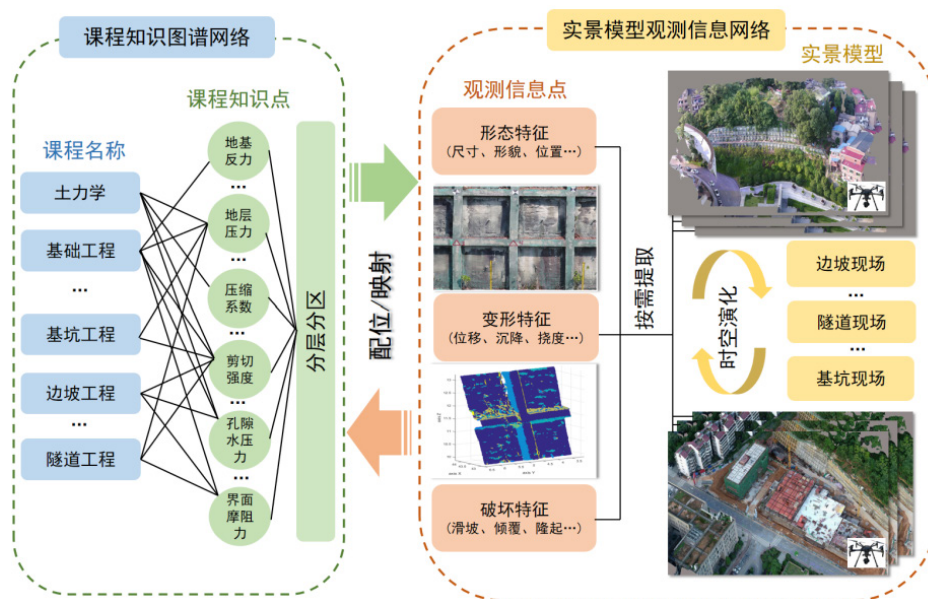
课程知识图谱网络

课程知识点

课程名称

土力学

基础工程

···

基坑工程

边坡工程

···

隧道工程

地基反力

···

地层压力

···

压缩系数

···

剪切强度

···

孔隙水压力

···

界面摩阻力

分层分区

配位/映射

实景模型观测信息网络

观测信息点

形态特征
（尺寸、形貌、位置···）

变形特征
（位移、沉降、挠度···）

破坏特征
（滑坡、倾覆、隆起···）

按需提取

实景模型

时空演化

边坡现场

···

隧道现场

···

基坑现场